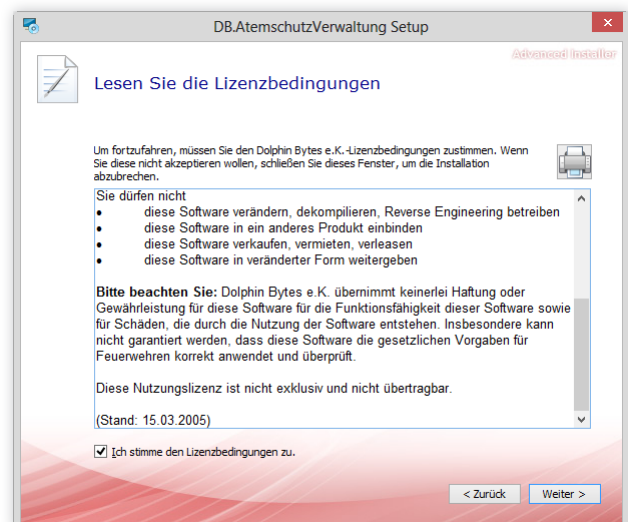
DB.AtemschutzVerwaltung Setup

Advanced Installer

Lesen Sie die Lizenzbedingungen

Um fortzufahren, müssen Sie den Dolphin Bytes e.K.-Lizenzbedingungen zustimmen. Wenn Sie diese nicht akzeptieren wollen, schließen Sie dieses Fenster, um die Installation abzubrechen.

Sie dürfen nicht
• diese Software verändern, dekompilieren, Reverse Engineering betreiben
• diese Software in ein anderes Produkt einbinden
• diese Software verkaufen, vermieten, verleasen
• diese Software in veränderter Form weitergeben

**Bitte beachten Sie:** Dolphin Bytes e.K. übernimmt keinerlei Haftung oder Gewährleistung für diese Software für die Funktionsfähigkeit dieser Software sowie für Schäden, die durch die Nutzung der Software entstehen. Insbesondere kann nicht garantiert werden, dass diese Software die gesetzlichen Vorgaben für Feuerwehren korrekt anwendet und überprüft.

Diese Nutzungslizenz ist nicht exklusiv und nicht übertragbar.

(Stand: 15.03.2005)

Ich stimme den Lizenzbedingungen zu.

< Zurück
Weiter >